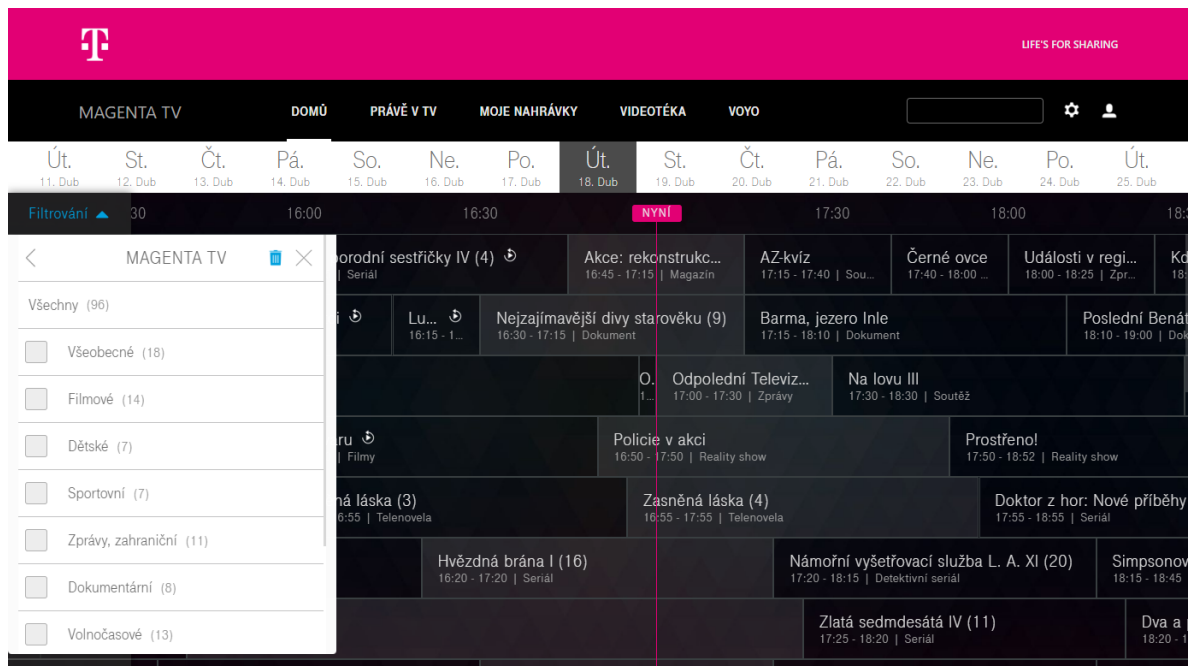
T

LIFE'S FOR SHARING

MAGENTA TV DOMŮ PRÁVĚ V TV MOJE NAHRÁVKY VIDEOTÉKA VOYO

Út. 11. Dub St. 12. Dub Čt. 13. Dub Pá. 14. Dub So. 15. Dub Ne. 16. Dub Po. 17. Dub Út. 18. Dub St. 19. Dub Čt. 20. Dub Pá. 21. Dub So. 22. Dub Ne. 23. Dub Po. 24. Dub Út. 25. Dub

Filtrování 30 16:00 16:30 NYNÍ 17:30 18:00 18:

MAGENTA TV

Všechny (96)

Všeobecné (18)

Filmové (14)

Dětské (7)

Sportovní (7)

Zprávy, zahraniční (11)

Dokumentární (8)

Volnočasové (13)

porodní sestřičky IV (4)
| Seriál

Akce: rekonstrukc...
16:45 - 17:15 | Magazín

AZ-kvíz
17:15 - 17:40 | Sou...

Černé ovce
17:40 - 18:00 ...

Události v regi...
18:00 - 18:25 | Zpr...

Ko

i

Lu...
16:15 - 1...

Nejzajímavější divy starověku (9)
16:30 - 17:15 | Dokument

Barma, jezero Inle
17:15 - 18:10 | Dokument

Poslední Benát
18:10 - 19:00 | Dok

O.
1...

Odpolední Televiz...
17:00 - 17:30 | Zprávy

Na lovu III
17:30 - 18:30 | Soutěž

ru
| Filmy

Policie v akci
16:50 - 17:50 | Reality show

Prostřeno!
17:50 - 18:52 | Reality show

ná láska (3)
6:55 | Telenovela

Zasněná láska (4)
16:55 - 17:55 | Telenovela

Doktor z hor: Nové příběhy
17:55 - 18:55 | Seriál

Hvězdná brána I (16)
16:20 - 17:20 | Seriál

Námořní vyšetřovací služba L. A. XI (20)
17:20 - 18:15 | Detektivní seriál

Simpsonov
18:15 - 18:45

Zlatá sedmdesátá IV (11)
17:25 - 18:20 | Seriál

Dva a
18:20 -